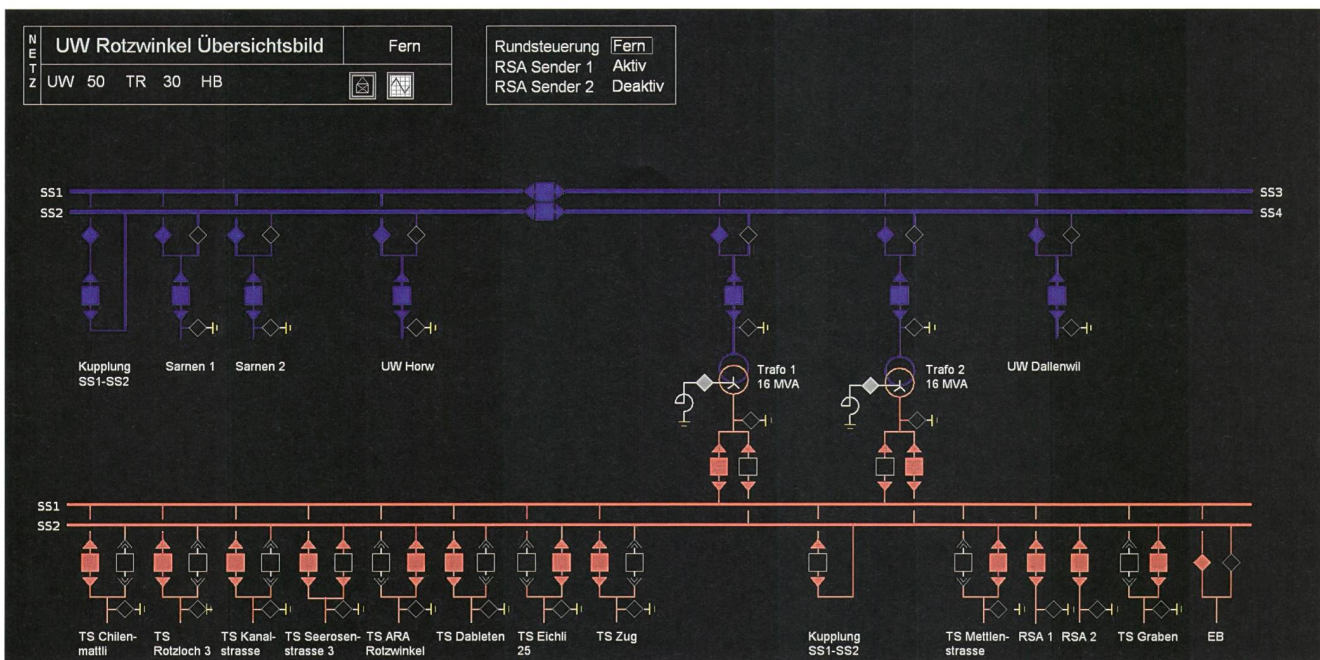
NETZ

UW Rotzwinkel Übersichtsbild

Fern

UW 50 TR 30 HB

Rundsteuerung Fern
RSA Sender 1 Aktiv
RSA Sender 2 Deaktiv

SS1
SS2
SS3
SS4

Kupplung SS1-SS2

Sarnen 1

Sarnen 2

UW Horw

Trafo 1 16 MVA

Trafo 2 16 MVA

UW Dallenwil

SS1
SS2

TS Chilenmattli

TS Rotzloch 3

TS Kanalstrasse

TS Seerosenstrasse 3

TS ARA Rotzwinkel

TS Dableten

TS Eichli 25

TS Zug

Kupplung SS1-SS2

TS Mettlenstrasse

RSA 1

RSA 2

TS Graben

EB